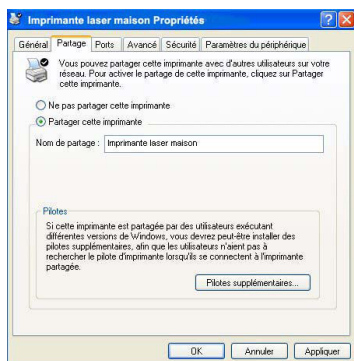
Imprimante laser maison Propriétés

?
X

Général
Partage
Ports
Avancé
Sécurité
Paramètres du périphérique

Vous pouvez partager cette imprimante avec d'autres utilisateurs sur votre réseau. Pour activer le partage de cette imprimante, cliquez sur Partager cette imprimante.

Ne pas partager cette imprimante

Partager cette imprimante

Nom de partage : Imprimante laser maison

Pilotes

Si cette imprimante est partagée par des utilisateurs exécutant différentes versions de Windows, vous devrez peut-être installer des pilotes supplémentaires, afin que les utilisateurs n'aient pas à rechercher le pilote d'imprimante lorsqu'ils se connectent à l'imprimante partagée.

Pilotes supplémentaires...

OK
Annuler
Appliquer